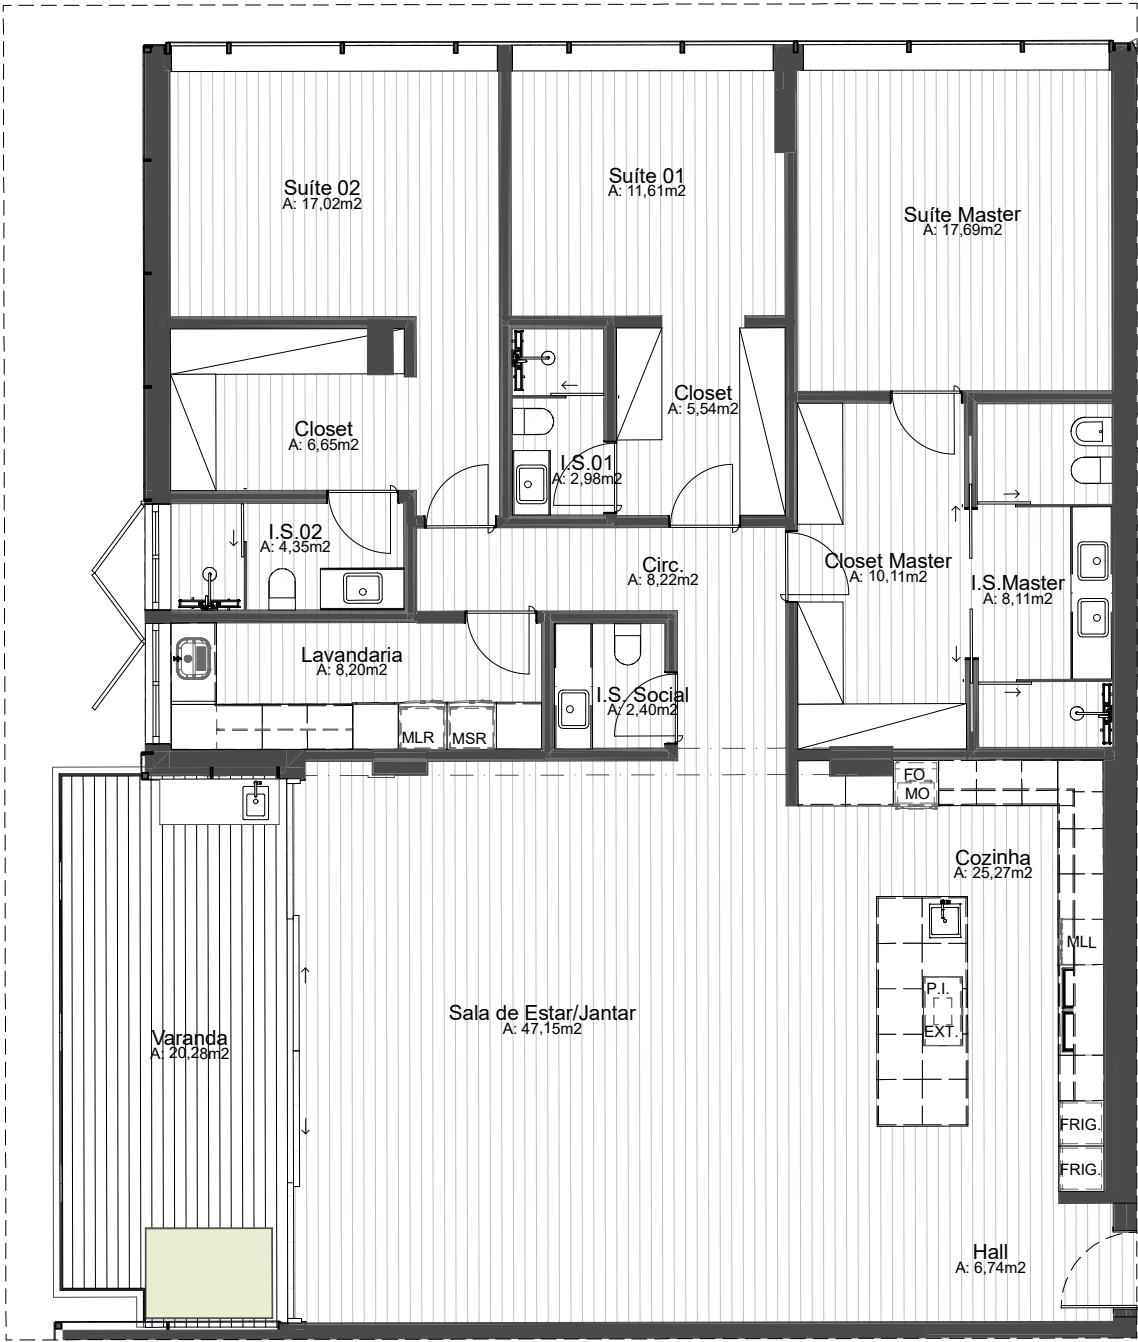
Suíte 02
A: 17,02m2

Suíte 01
A: 11,61m2

Suíte Master
A: 17,69m2

Closet
A: 5,54m2

Closet
A: 6,65m2

I.S.01
A: 2,98m2

I.S.02
A: 4,35m2

Circ.
A: 8,22m2

Closet Master
A: 10,11m2

I.S.Master
A: 8,11m2

Lavandaria
A: 8,20m2

MLR

MSR

I.S. Social
A: 2,40m2

FO

MO

Cozinha
A: 25,27m2

MLL

P.I.

EXT.

Sala de Estar/Jantar
A: 47,15m2

Varanda
A: 20,28m2

FRIG.

FRIG.

Hall
A: 6,74m2